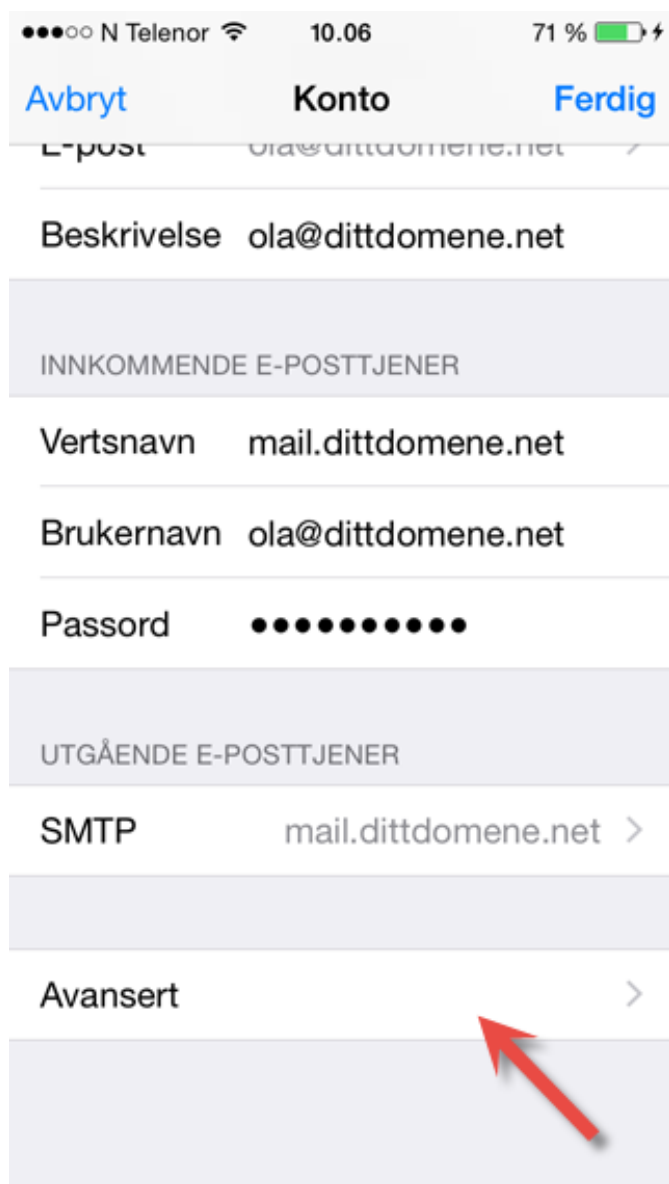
●●●○○ N Telenor 10.06 71 %

Avbryt Konto Ferdig

E-post ola@dittdomene.net >

Beskrivelse ola@dittdomene.net

INNKOMMENDE E-POSTTJENER

Vertsnavn mail.dittdomene.net

Brukernavn ola@dittdomene.net

Passord ●●●●●●●●●●

UTGÅENDE E-POSTTJENER

SMTP mail.dittdomene.net >

Avansert >